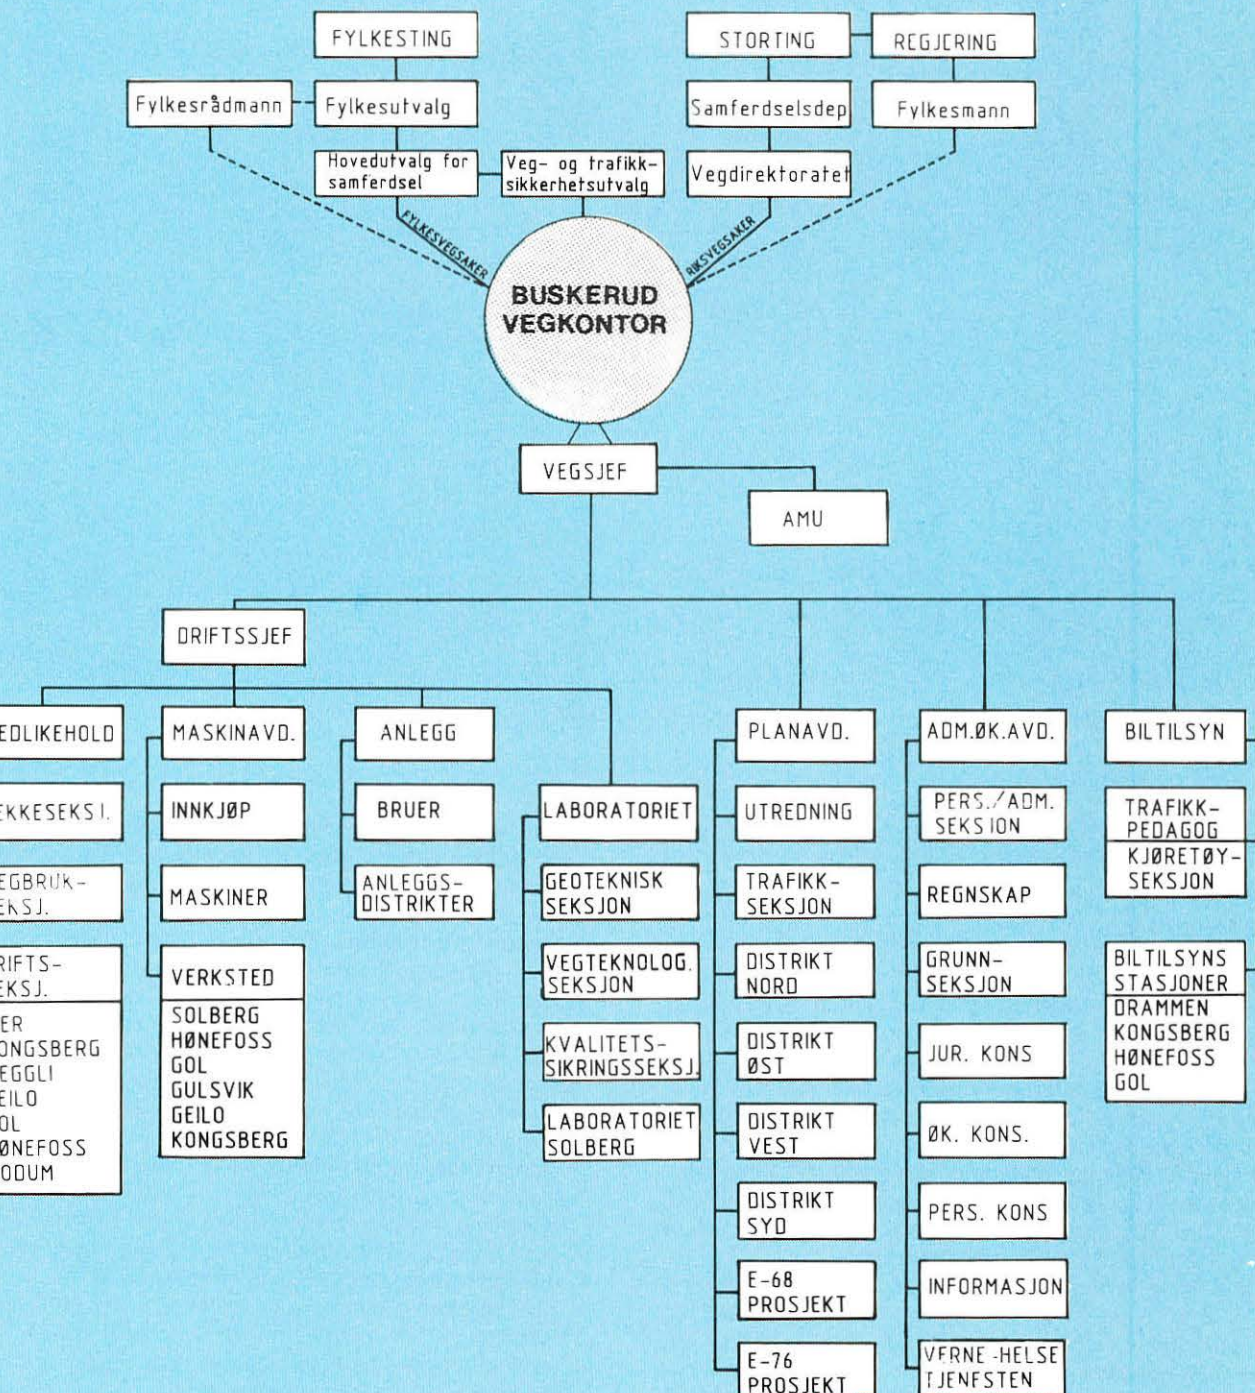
FYLKESTING

STORTING

REGJERING

Fylkesrådmann

Fylkesutvalg

Samferdselsdep

Fylkesmann

Hovedutvalg for samferdsel

Veg- og trafikksikkerhetsutvalg

Vegdirektoratet

FYLKESVEGSAKER

RIKSVEGSAKER

BUSKERUD VEGKONTOR

VEGSJEF

AMU

DRIFTSSJEF

EDLIKEHOLD

EKKESEKSJ.

EGBRUK-EKSJ.

RIFTS-EKSJ.

ER
ONGSBERG
EGGLI
EILO
OL
ØNEFOSS
ODUM

MASKINAVD.

INNKJØP

MASKINER

VERKSTED

SOLBERG
HØNEFOSS
GOL
GULSVIK
GEILO
KONGSBERG

ANLEGG

BRUER

ANLEGGS-DISTRIKTER

LABORATORIET

GEOTEKNISK SEKSJON

VEGTEKNOLOG. SEKSJON

KVALITETS-SIKRINGSSEKSJ.

LABORATORIET SOLBERG

PLANAVD.

UTREDNING

TRAFIKK-SEKSJON

DISTRIKT NORD

DISTRIKT ØST

DISTRIKT VEST

DISTRIKT SYD

E-68 PROSJEKT

E-76 PROSJEKT

ADM.ØK.AVD.

PERS./ADM. SEKSJON

REGNSKAP

GRUNN-SEKSJON

JUR. KONS

ØK. KONS.

PERS. KONS

INFORMASJON

VERNE-HELSE TJENESTEN

BILTILSYN

TRAFIKK-PEDAGOG

KJØRETØY-SEKSJON

BILTILSYNS STASJONER

DRAMMEN
KONGSBERG
HØNEFOSS
GOL